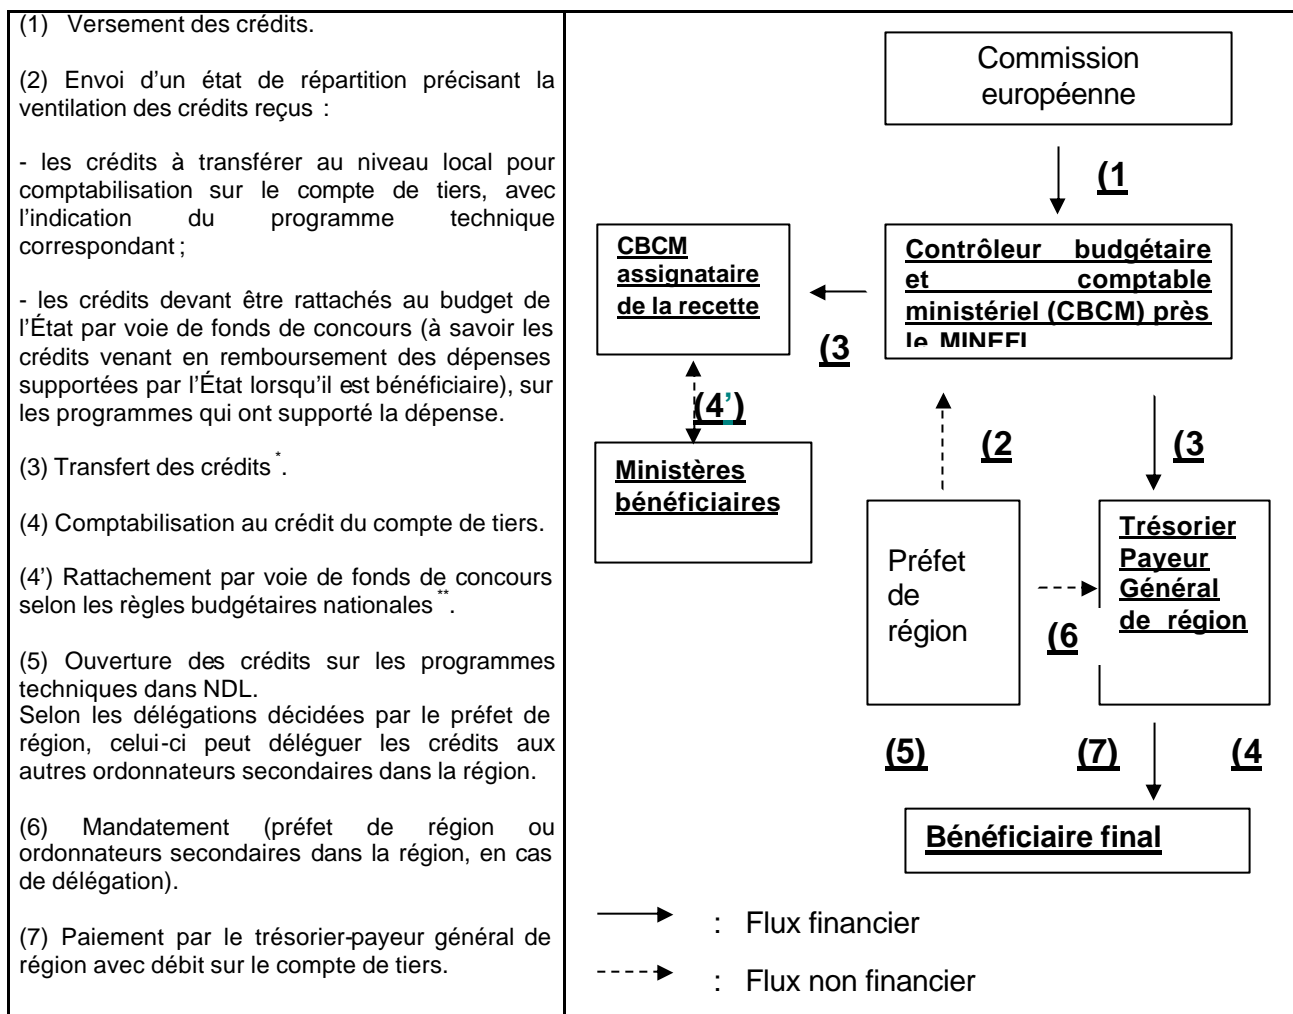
(1) Versement des crédits.

(2) Envoi d'un état de répartition précisant la ventilation des crédits reçus :

- les crédits à transférer au niveau local pour comptabilisation sur le compte de tiers, avec l'indication du programme technique correspondant ;

- les crédits devant être rattachés au budget de l'État par voie de fonds de concours (à savoir les crédits venant en remboursement des dépenses supportées par l'État lorsqu'il est bénéficiaire), sur les programmes qui ont supporté la dépense.

(3) Transfert des crédits $^{*}$.

(4) Comptabilisation au crédit du compte de tiers.

(4') Rattachement par voie de fonds de concours selon les règles budgétaires nationales $^{**}$.

(5) Ouverture des crédits sur les programmes techniques dans NDL.
Selon les délégations décidées par le préfet de région, celui-ci peut déléguer les crédits aux autres ordonnateurs secondaires dans la région.

(6) Mandatement (préfet de région ou ordonnateurs secondaires dans la région, en cas de délégation).

(7) Paiement par le trésorier-payeur général de région avec débit sur le compte de tiers.

Commission européenne

(1

CBCM assignataire de la recette

Contrôleur budgétaire et comptable ministériel (CBCM) près le MINEFI

(3

(4')

Ministères bénéficiaires

(2

(3

Préfet de région

Trésorier Payeur Général de région

(6

(5)

(7)

(4

Bénéficiaire final

: Flux financier

: Flux non financier